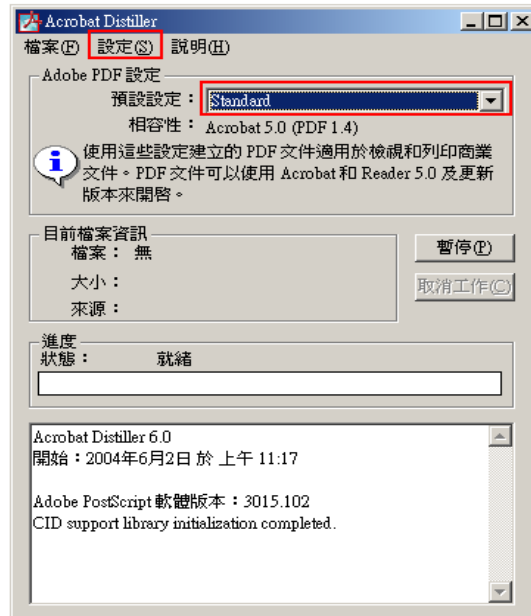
Acrobat Distiller
檔案(F) 設定(S) 說明(H)
Adobe PDF 設定
預設設定： Standard
相容性： Acrobat 5.0 (PDF 1.4)
使用這些設定建立的 PDF 文件適用於檢視和列印商業文件。PDF 文件可以使用 Acrobat 和 Reader 5.0 及更新版本來開啓。
目前檔案資訊
檔案： 無
大小：
來源：
暫停(P)
取消工作(C)
進度
狀態： 就緒
Acrobat Distiller 6.0
開始：2004年6月2日 於 上午 11:17

Adobe PostScript 軟體版本：3015.102
CID support library initialization completed.